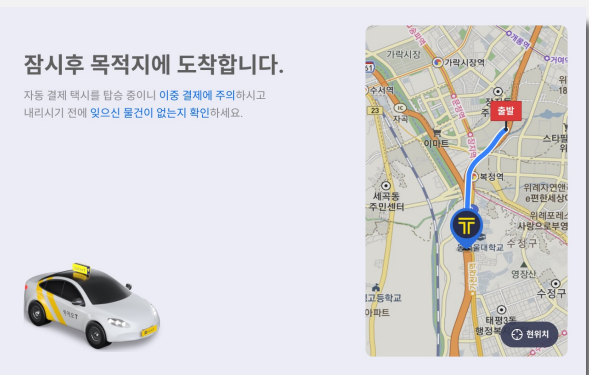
잠시후 목적지에 도착합니다.

자동 결제 택시를 탑승 중이니 이중 결제에 주의하시고 내리시기 전에 잊으신 물건이 없는지 확인하세요.

가락시장
가락시장역
수서역
23
이마트
세곡동
주민센터
출발
복정역
위례지연센
편한세상
위례포레스
사랑으로부영
을지대학교
수정구
영장산
수정구
고등학교
아파트
태평3동
행정복지
현위치